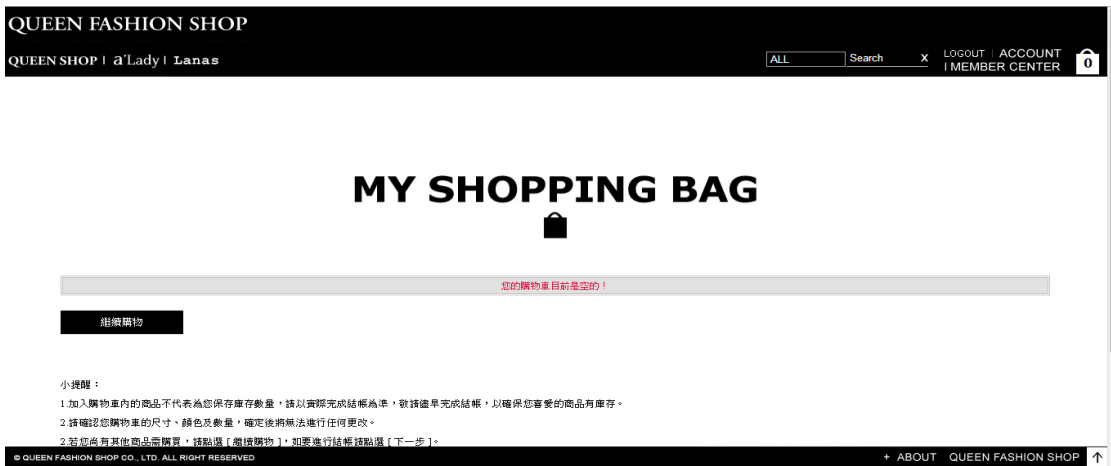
QUEEN FASHION SHOP

QUEEN SHOP | a'Lady | Lanas

ALL Search X

LOGOUT | ACCOUNT
| MEMBER CENTER

0

MY SHOPPING BAG

您的購物車目前是空的！

繼續購物

小提醒：

1.加入購物車內的商品不代表為您保存庫存數量，請以實際完成結帳為準，敬請儘早完成結帳，以確保您喜愛的商品有庫存。

2.請確認您購物車的尺寸、顏色及數量，確定後將無法進行任何更改。

2.若您尚有其他商品需購買，請點選 [ 繼續購物 ]，如要進行結帳請點選 [ 下一步 ]。

© QUEEN FASHION SHOP CO., LTD. ALL RIGHT RESERVED

+ ABOUT QUEEN FASHION SHOP